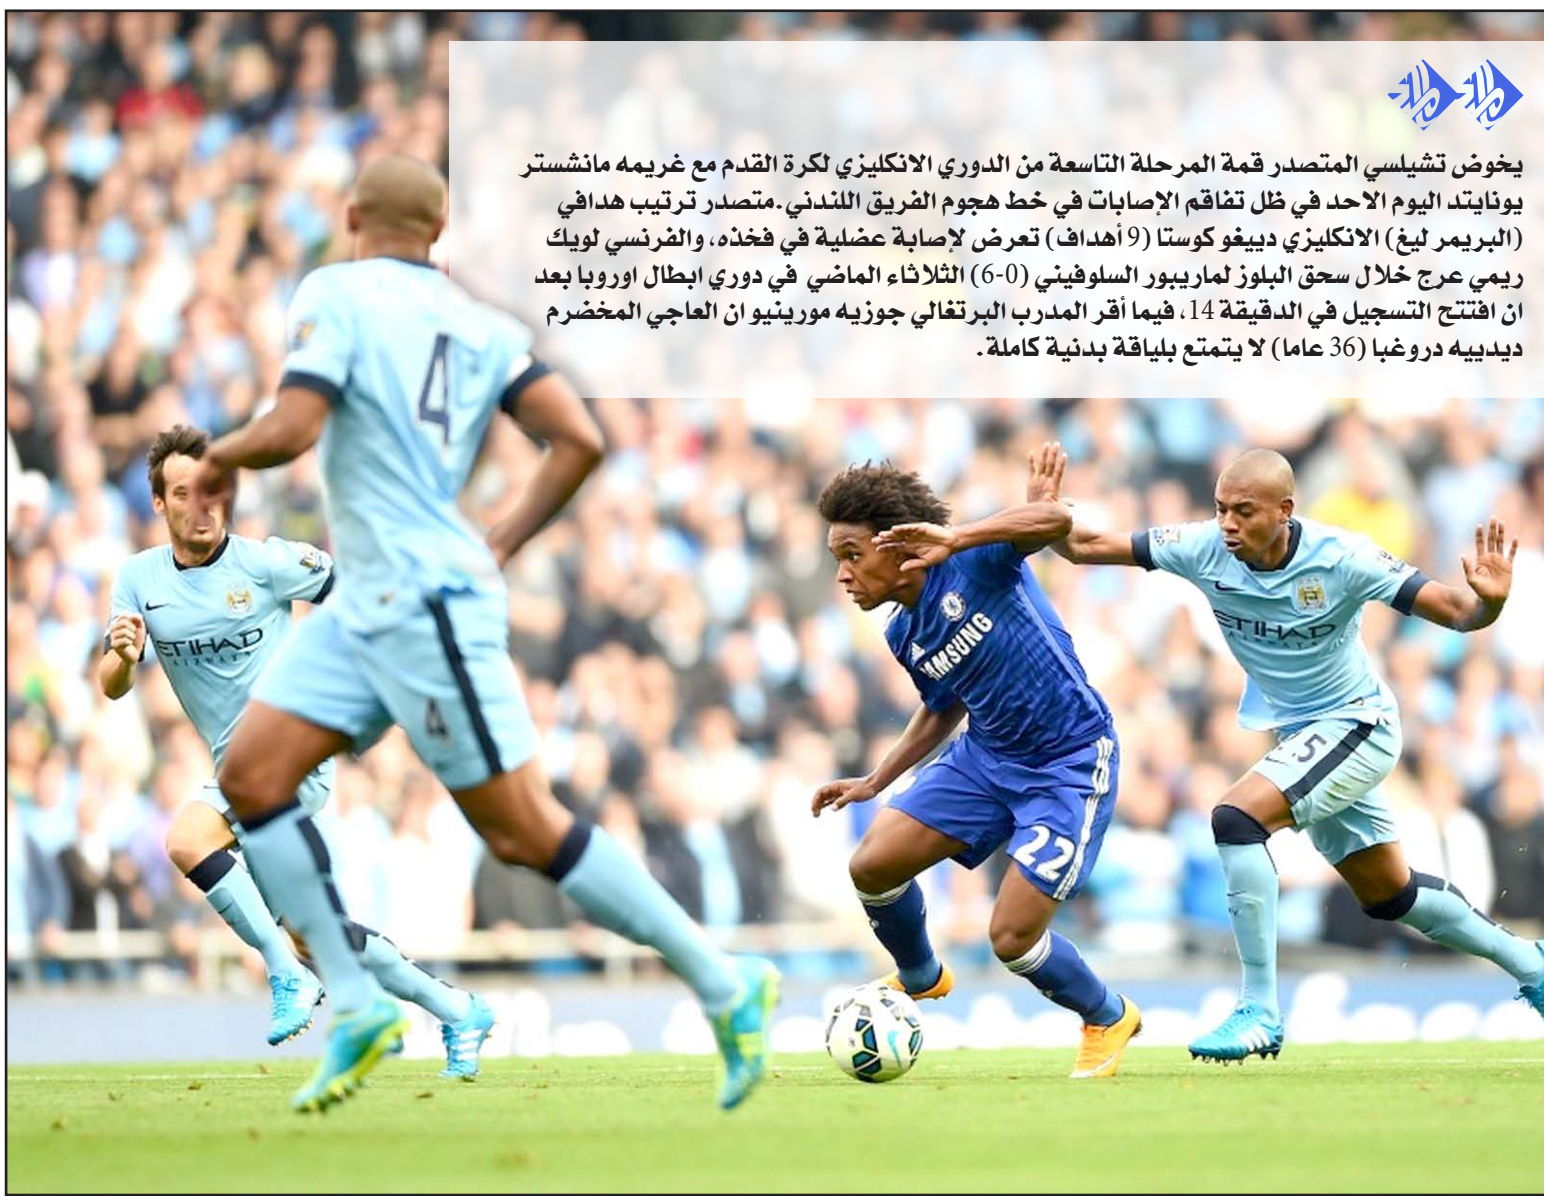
يخوض تشيلسي المتصدر قمة المرحلة التاسعة من الدوري الانكليزي لكرة القدم مع غريمه مانشستر يونايتد اليوم الاحد في ظل تفاقم الإصابات في خط هجوم الفريق اللندني.متصدر ترتيب هدافي (البريمر ليغ) الانكليزي دييغو كوستا (9 أهداف) تعرض لإصابة عضلية في فخذه، والفرنسي لويك ريمي عرج خلال سحق البلوز لماريبور السلوفيني (6-0) الثلاثاء الماضي في دوري ابطال اوروبا بعد ان افتتح التسجيل في الدقيقة 14، فيما أقر المدرب البرتغالي جوزيه مورينيو ان العاجي المخضرم ديدييه دروغبا (36 عاما) لا يتمتع بلياقة بدنية كاملة.

ETIHAD
SAMSUNG
ETIHAD
4
4
22
5